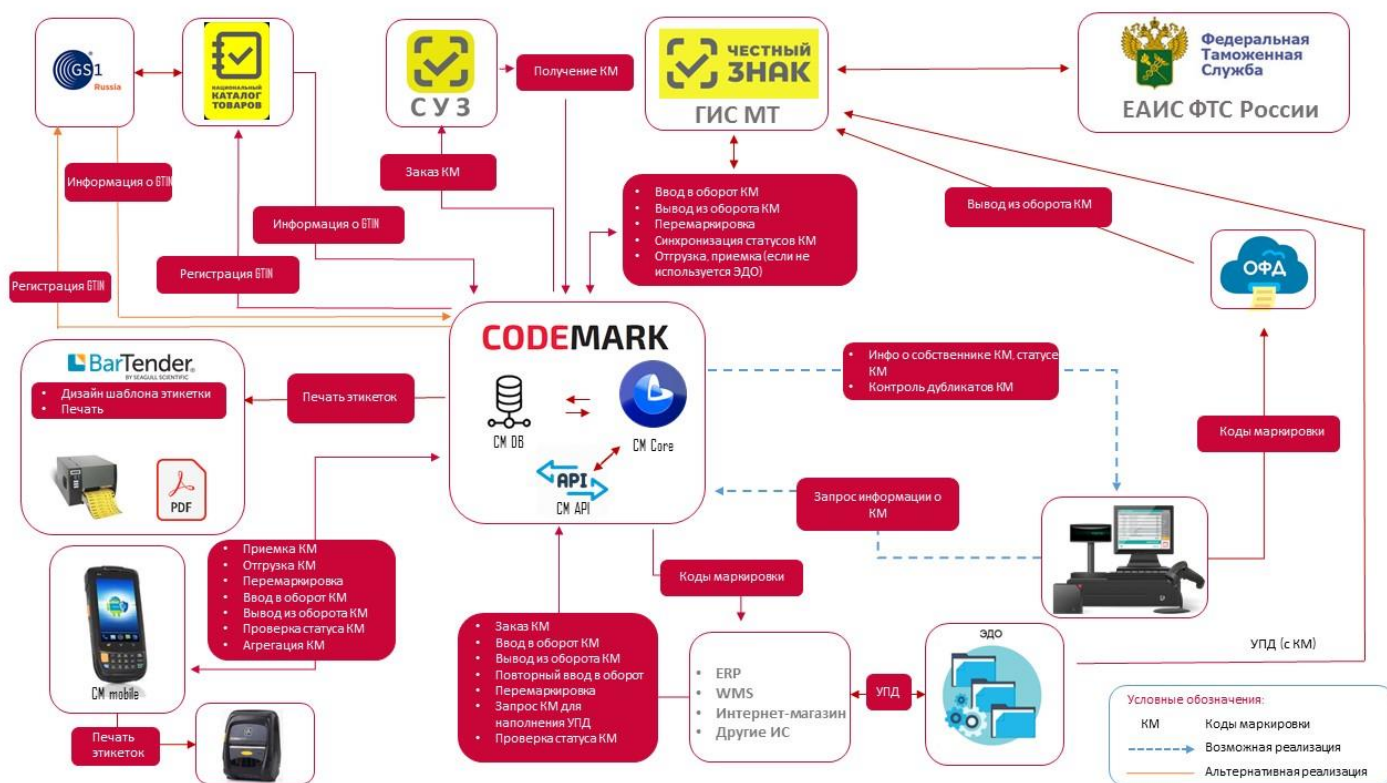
GS1 Russia

НАЦИОНАЛЬНЫЙ КАТАЛОГ ТОВАРОВ

С У З

Получение КМ

ЧЕСТНЫЙ ЗНАК

ГИС МТ

Федеральная Таможенная Служба

ЕАИС ФТС России

Информация о GTIN

Заказ КМ

Информация о GTIN

- Ввод в оборот КМ
- Вывод из оборота КМ
- Перемаркировка
- Синхронизация статусов КМ
- Отгрузка, приемка (если не используется ЭДО)

Вывод из оборота КМ

Регистрация GTIN

Регистрация GTIN

ОФД

CODEMARK

CM DB

CM Core

API

CM API

BarTender BY SEAGULL SCIENTIFIC

- Дизайн шаблона этикетки
- Печать

Печать этикеток

- Инфо о собственнике КМ, статусе КМ
- Контроль дубликатов КМ

Коды маркировки

PDF

Запрос информации о КМ

- Приемка КМ
- Отгрузка КМ
- Перемаркировка
- Ввод в оборот КМ
- Вывод из оборота КМ
- Проверка статуса КМ
- Агрегация КМ

CM mobile

Коды маркировки

- Заказ КМ
- Ввод в оборот КМ
- Вывод из оборота КМ
- Повторный ввод в оборот
- Перемаркировка
- Запрос КМ для наполнения УПД
- Проверка статуса КМ

- ERP
- WMS
- Интернет-магазин
- Другие ИС

УПД

ЭДО

УПД (с КМ)

Печать этикеток

Условные обозначения:

КМ Коды маркировки

Возможная реализация

Альтернативная реализация